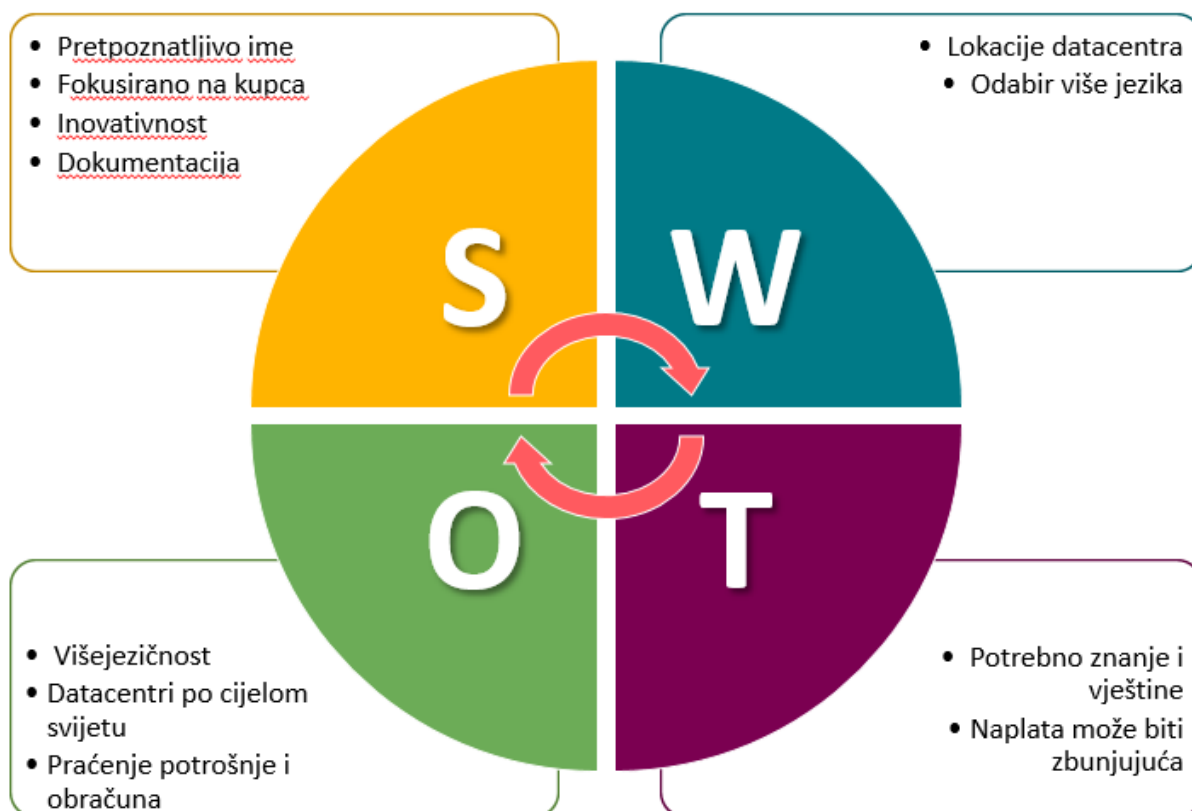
- Pretpoznatljivo ime
- Fokusirano na kupca
- Inovativnost
- Dokumentacija

- Lokacije datacentra
- Odabir više jezika

S

W

O

T

- Višejezičnost
- Datacentri po cijelom svijetu
- Praćenje potrošnje i obračuna

- Potrebno znanje i vještine
- Naplata može biti zbunjujuća